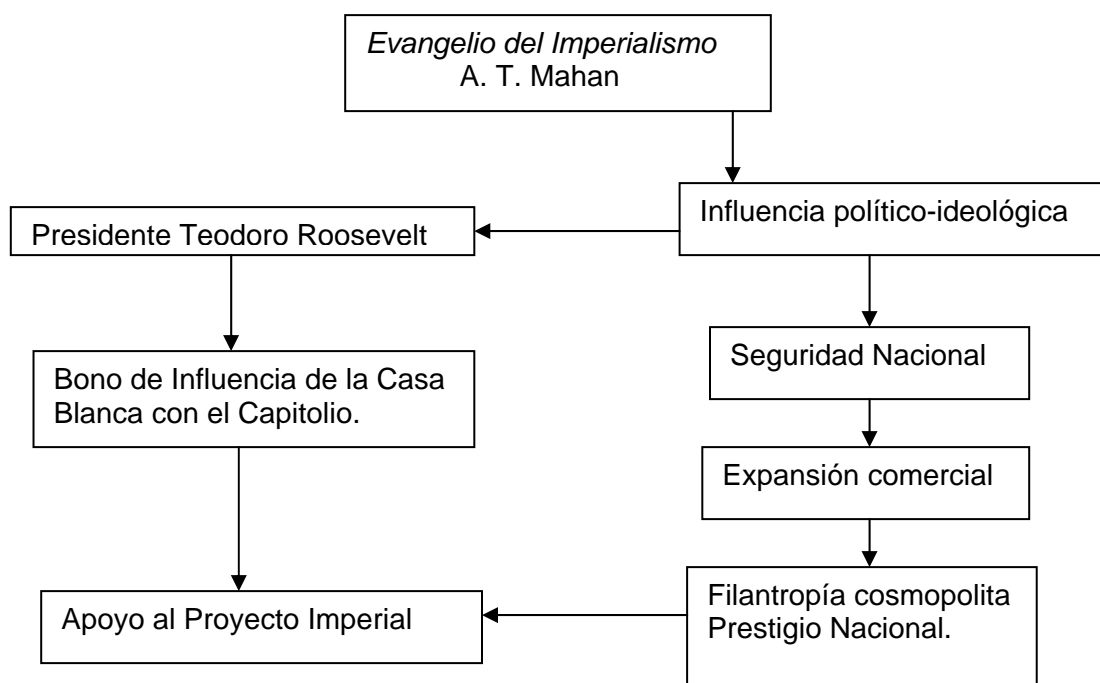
*Evangelio del Imperialismo*
A. T. Mahan

Influencia político-ideológica

Presidente Teodoro Roosevelt

Bono de Influencia de la Casa Blanca con el Capitolio.

Seguridad Nacional

Expansión comercial

Filantropía cosmopolita
Prestigio Nacional.

Apoyo al Proyecto Imperial